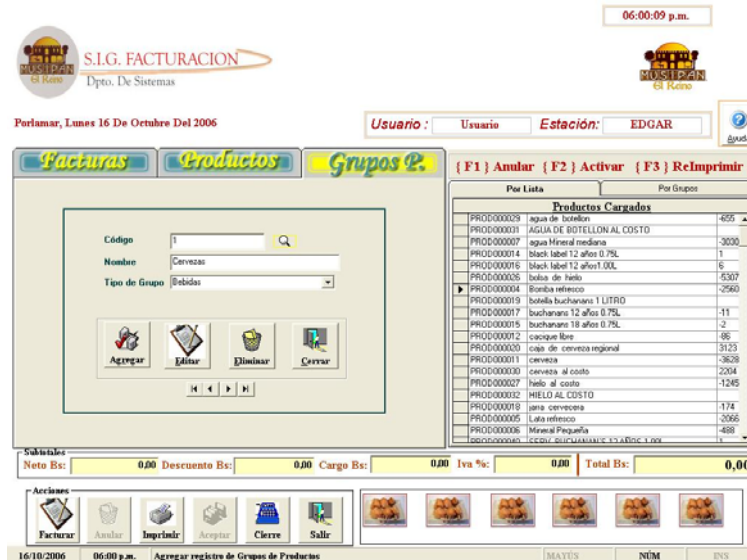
06:00:09 p.m.

MUSIPAN El Reino

S.I.G. FACTURACION
Dpto. De Sistemas

MUSIPAN El Reino

Porlamar, Lunes 16 De Octubre Del 2006

Usuario : Usuario Estación: EDGAR

Ayud

Facturas Productos Grupos P.

{ F1 } Anular { F2 } Activar { F3 } ReImprimir

Por Lista Por Grupos

Productos Cargados

| | | |
|---|---|---|
| PROD000029 | agua de botellon | -655 |
| PROD000031 | AGUA DE BOTELLON AL COSTO | |
| PROD000007 | agua Mineral mediana | -3030 |
| PROD000014 | black label 12 años 0.75L | 1 |
| PROD000016 | black label 12 años1.00L | 6 |
| PROD000026 | bolsa de hielo | -5307 |
| PROD000004 | Bomba refresco | -2560 |
| PROD000019 | botella buchanans 1 LITRO | |
| PROD000017 | buchanans 12 años 0.75L | -11 |
| PROD000015 | buchanans 18 años 0.75L | -2 |
| PROD000012 | cacique libre | -86 |
| PROD000020 | caja de cerveza regional | 3123 |
| PROD000011 | cerveza | -3628 |
| PROD000030 | cerveza al costo | 2204 |
| PROD000027 | hielo al costo | -1245 |
| PROD000032 | HIELO AL COSTO | |
| PROD000018 | jarra cervecera | -174 |
| PROD000005 | Lata refresco | -2066 |
| PROD000006 | Mineral Pequeña | -488 |
| PROD000010 | SERV. BUCHANAN'S 12 AÑOS 1.00L | 1 |

Código 1
Nombre Cervezas
Tipo de Grupo Bebidas

Agregar Editar Eliminar Cerrar

Subtotales
Neto Bs: 0,00 Descuento Bs: 0,00 Cargo Bs: 0,00 Iva %: 0,00 Total Bs: 0,00

Acciones
Facturar Anular Imprimir Aceptar Cierre Salir

16/10/2006 06:00 p.m. Agregar registro de Grupos de Productos MAYÚS NÚM INS